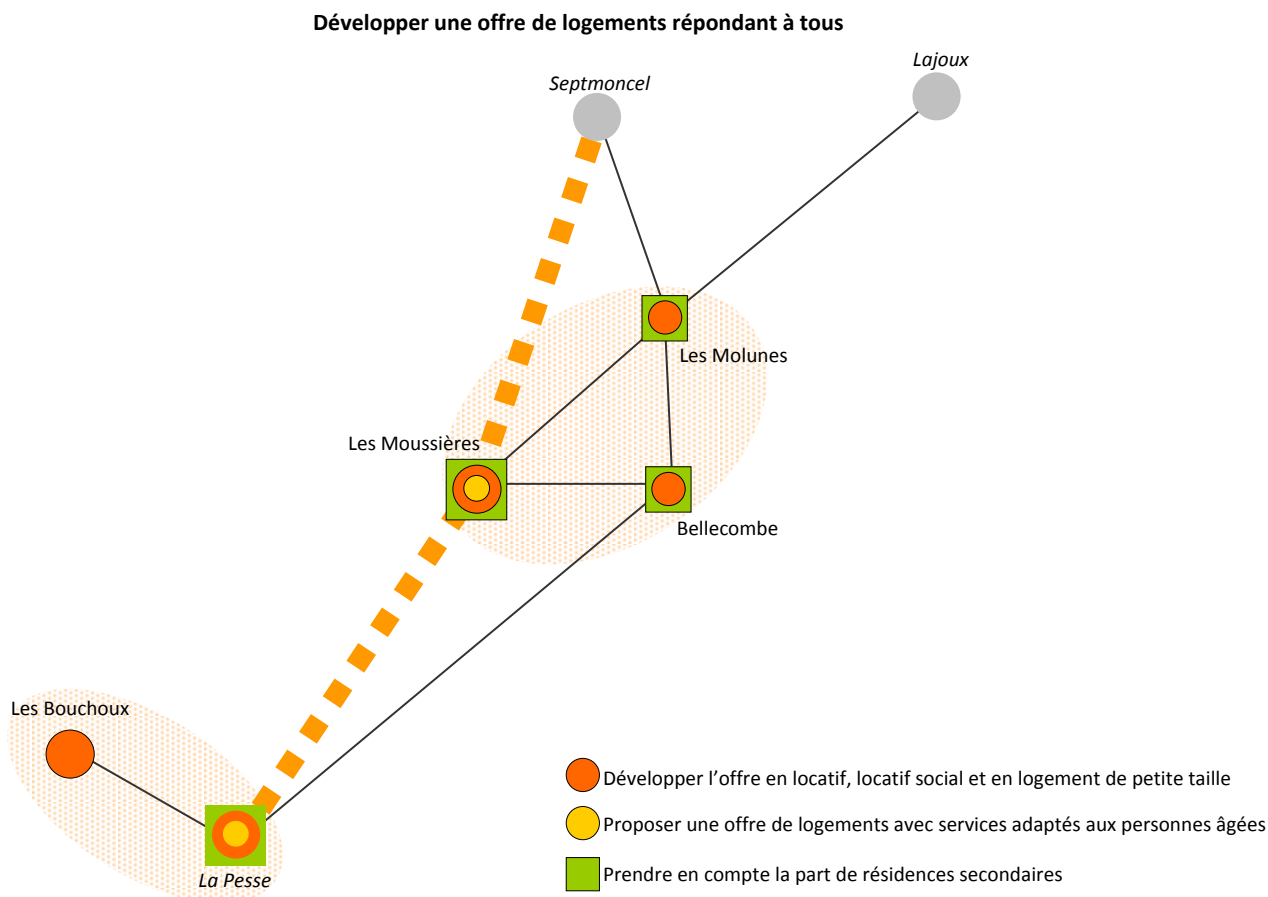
Développer une offre de logements répondant à tous

Septmoncel

Lajoux

Les Molunes

Les Moussières

Bellecombe

Les Bouchoux

La Pesse

Développer l’offre en locatif, locatif social et en logement de petite taille

Proposer une offre de logements avec services adaptés aux personnes âgées

Prendre en compte la part de résidences secondaires